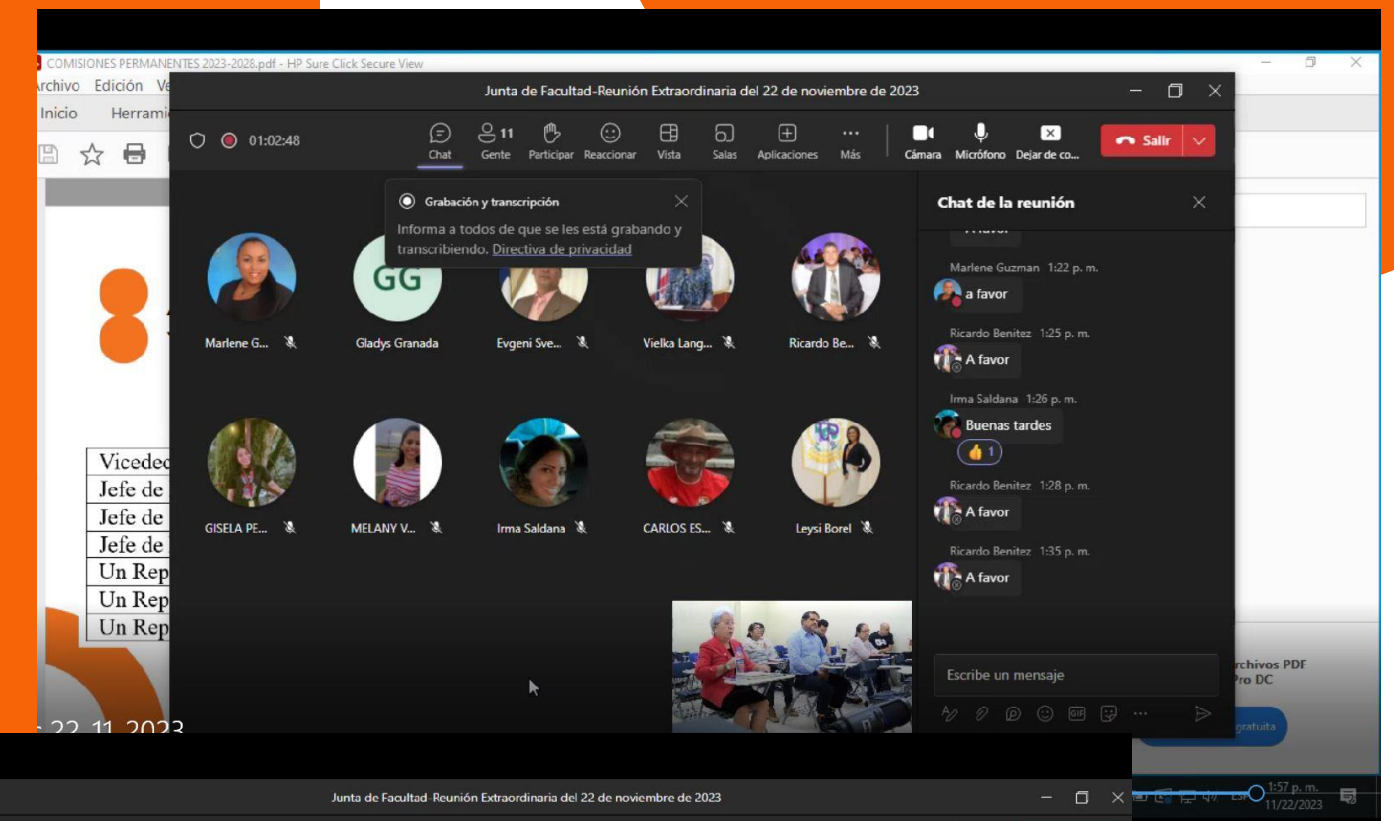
COMISIONES PERMANENTES 2023-2028.pdf - HP Sure Click Secure View

rchivo Edición Ve

Inicio Herrami

Junta de Facultad-Reunión Extraordinaria del 22 de noviembre de 2023

01:02:48

Chat

11 Gente

Participar

Reaccionar

Vista

Salas

Aplicaciones

Más

Cámara

Micrófono

Dejar de co...

Salir

Grabación y transcripción

Informa a todos de que se les está grabando y transcribiendo. Directiva de privacidad

Marlene G...

GG

Gladys Granada

Evgeni Sve...

Vielka Lang...

Ricardo Be...

GISELA PE...

MELANY V...

Irma Saldana

CARLOS ES...

Leysi Borel

Chat de la reunión

Marlene Guzman 1:22 p. m.

a favor

Ricardo Benitez 1:25 p. m.

A favor

Irma Saldana 1:26 p. m.

Buenas tardes

1

Ricardo Benitez 1:28 p. m.

A favor

Ricardo Benitez 1:35 p. m.

A favor

Escribe un mensaje

8

Vicedec

Jefe de

Jefe de

Jefe de

Un Rep

Un Rep

Un Rep

22 11 2023

rchivos PDF
Pro DC

gratuita

Junta de Facultad-Reunión Extraordinaria del 22 de noviembre de 2023

1:57 p. m.
11/22/2023